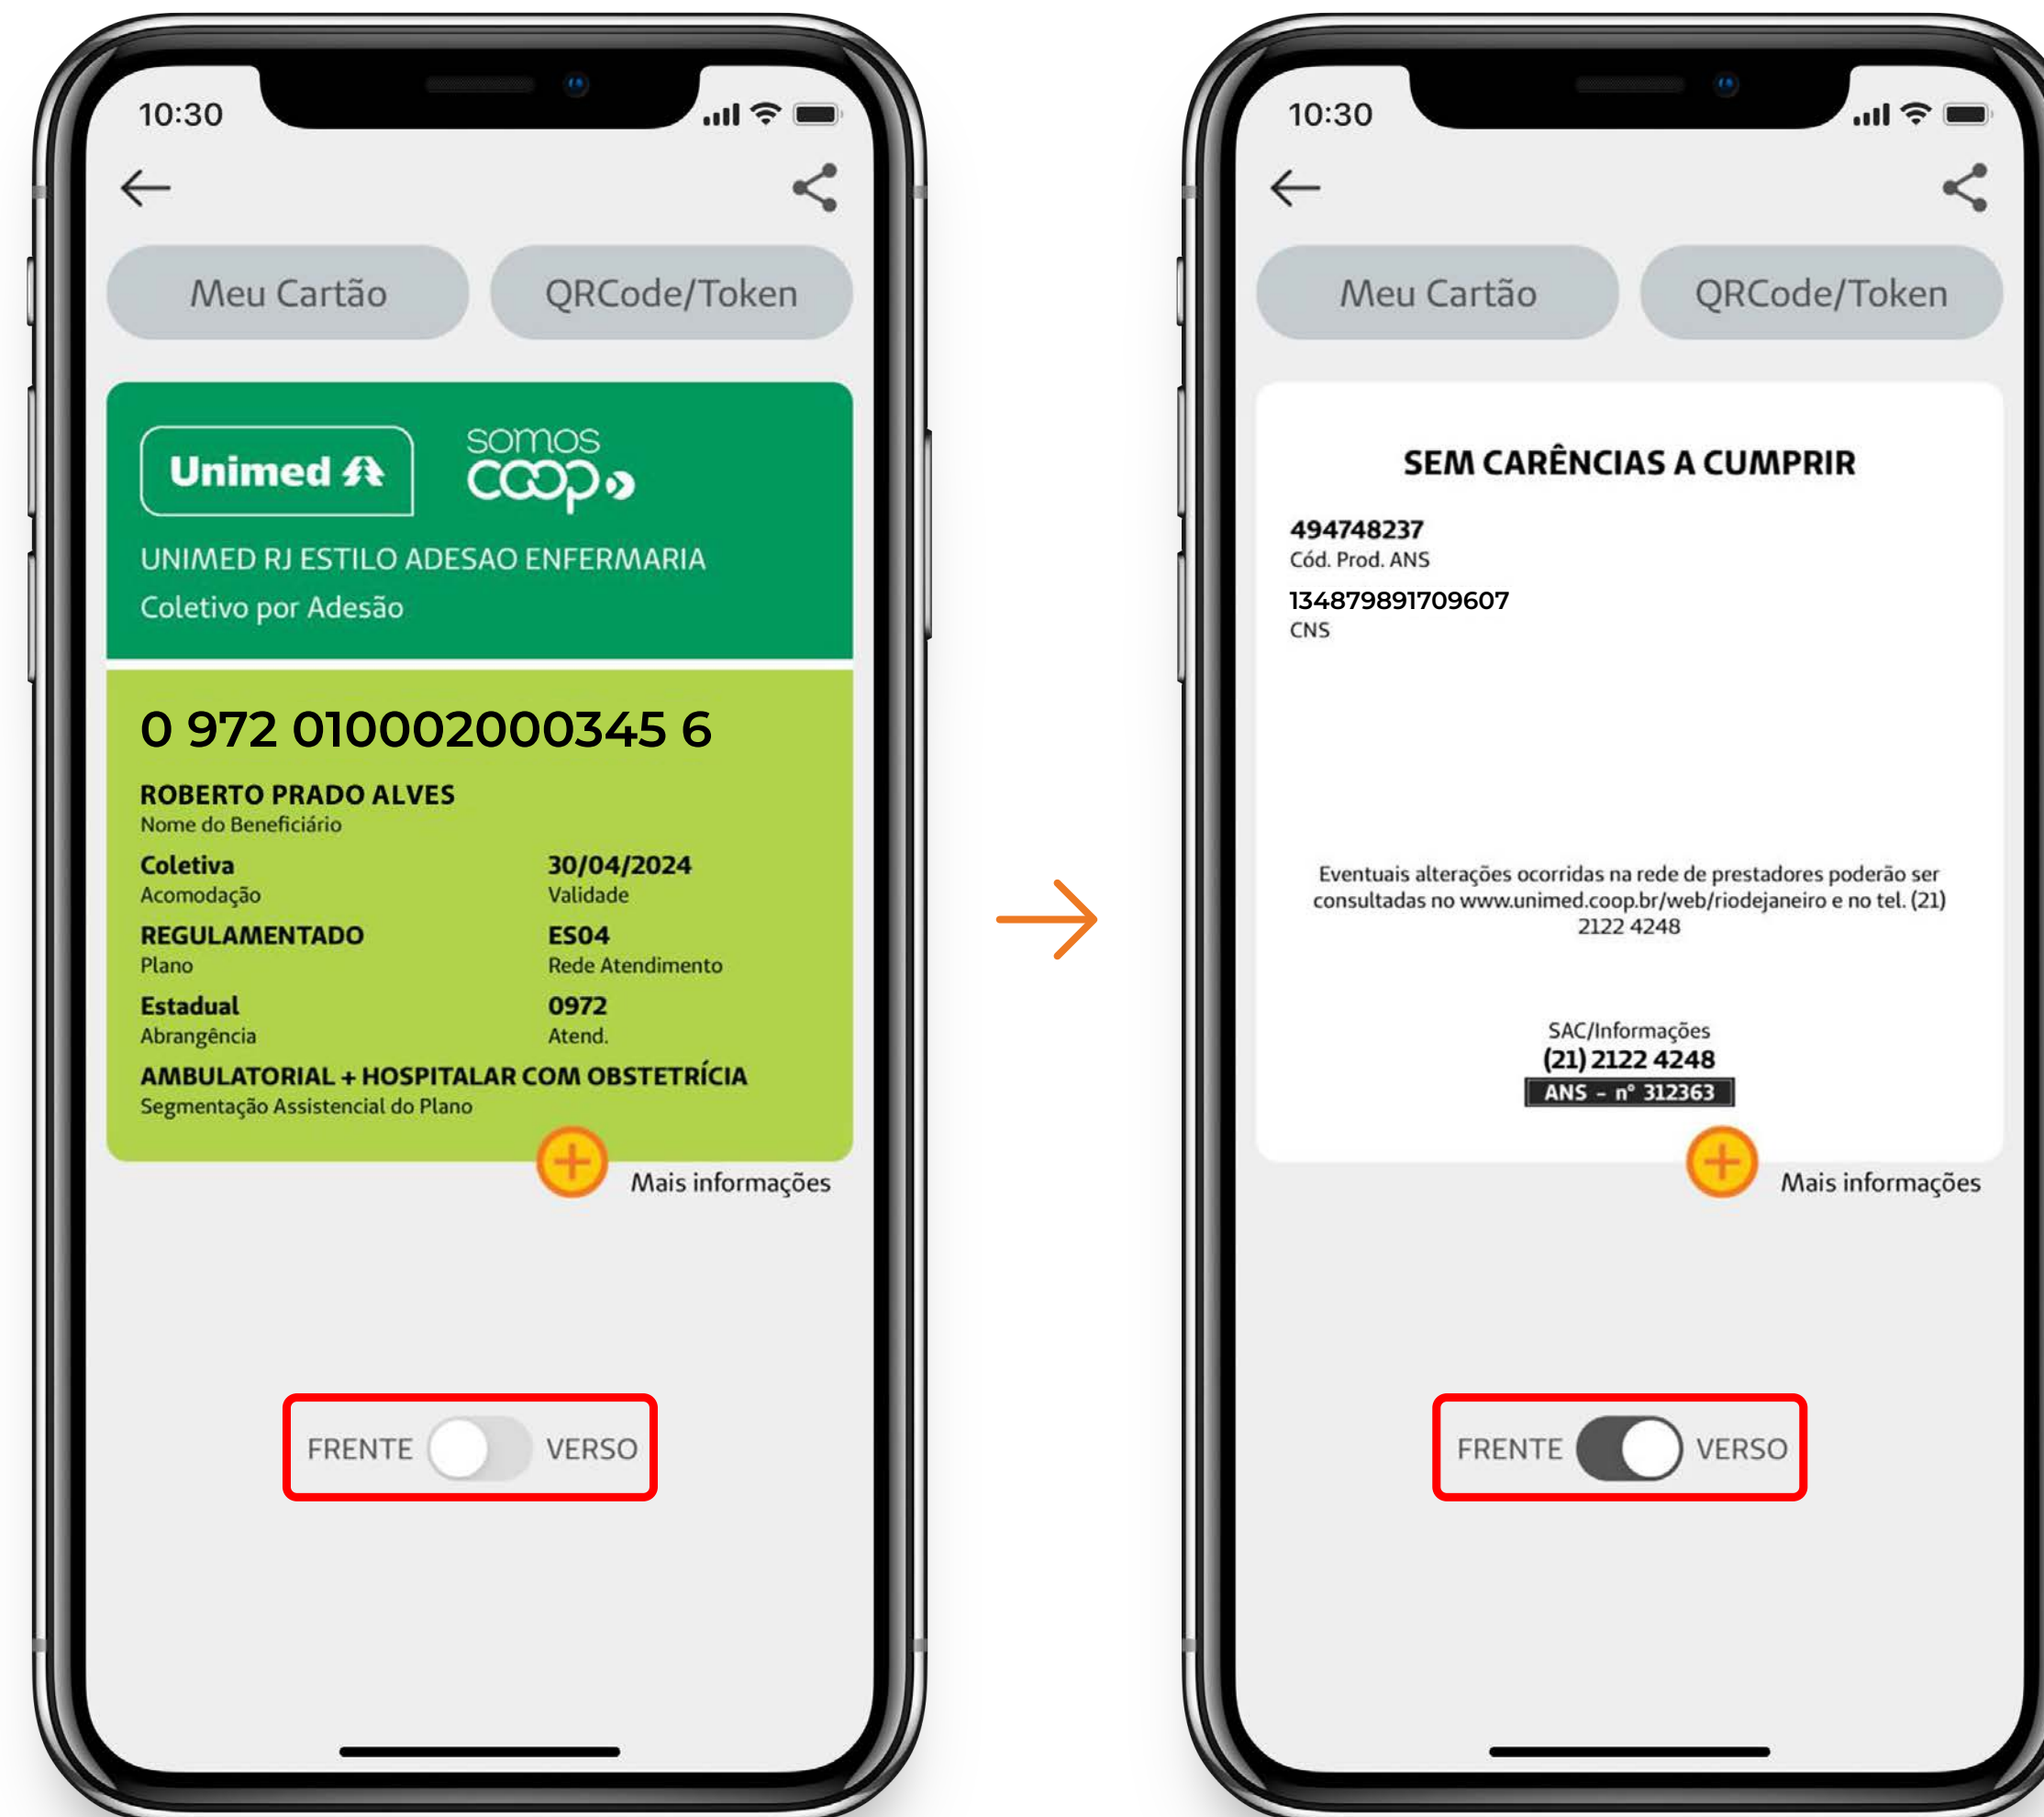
10:30

Meu Cartão

QRCode/Token

Unimed

somos coop

UNIMED RJ ESTILO ADESAO ENFERMARIA

Coletivo por Adesão

0 972 010002000345 6

ROBERTO PRADO ALVES
Nome do Beneficiário

Coletiva
Acomodação

30/04/2024
Validade

REGULAMENTADO
Plano

ES04
Rede Atendimento

Estadual
Abrangência

0972
Atend.

AMBULATORIAL + HOSPITALAR COM OBSTETRÍCIA
Segmentação Assistencial do Plano

Mais informações

FRENTE VERSO

10:30

Meu Cartão

QRCode/Token

SEM CARÊNCIAS A CUMPRIR

494748237
Cód. Prod. ANS

134879891709607
CNS

Eventuais alterações ocorridas na rede de prestadores poderão ser consultadas no www.unimed.coop.br/web/riodejaneiro e no tel. (21) 2122 4248

SAC/Informações
(21) 2122 4248
ANS - nº 312363

Mais informações

FRENTE VERSO